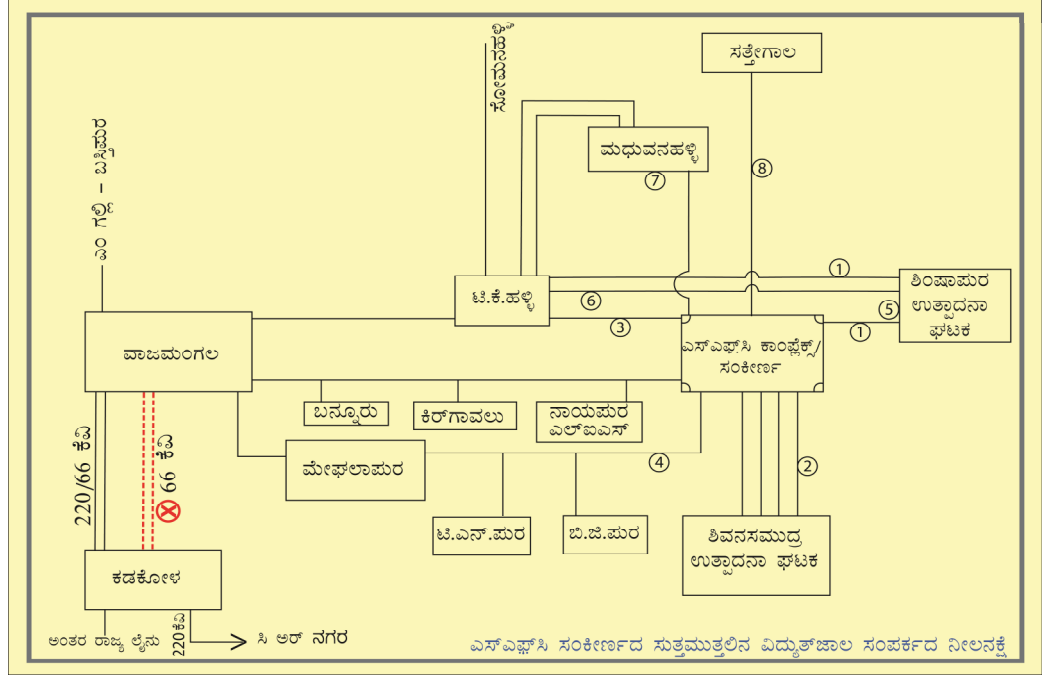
ಸತ್ತೇಗಾಲ

ಹೂಡಿ

ಮಧುವನಹಳ್ಳಿ

7

8

ಎಂ ಸಿ ಹಳ್ಳಿ - ಮೈಸೂರು

1

ಟಿ.ಕೆ.ಹಳ್ಳಿ

ಶಿಂಷಾಪುರ ಉತ್ಪಾದನಾ ಘಟಕ

6

5

3

1

ವಾಜಮಂಗಲ

ಎಸ್‌ಎಫ್‌ಸಿ ಕಾಂಪ್ಲೆಕ್ಸ್/ ಸಂಕೀರ್ಣ

ಬನ್ನೂರು

ಕಿರ್‌ಗಾವಲು

ನಾಯಪುರ ಎಲ್‌ಐಎಸ್

220/66 ಕೆವಿ

66 ಕೆವಿ

ಮೇಘಲಾಪುರ

4

2

ಟಿ.ಎನ್.ಪುರ

ಬಿ.ಜಿ.ಪುರ

ಶಿವನಸಮುದ್ರ ಉತ್ಪಾದನಾ ಘಟಕ

ಕಡಕೋಳ

ಅಂತರ ರಾಜ್ಯ ಲೈನು

220ಕೆವಿ

ಸಿ ಆರ್ ನಗರ

ಎಸ್‌ಎಫ್‌ಸಿ ಸಂಕೀರ್ಣದ ಸುತ್ತಮುತ್ತಲಿನ ವಿದ್ಯುತ್‌ಜಾಲ ಸಂಪರ್ಕದ ನೀಲನಕ್ಷೆ